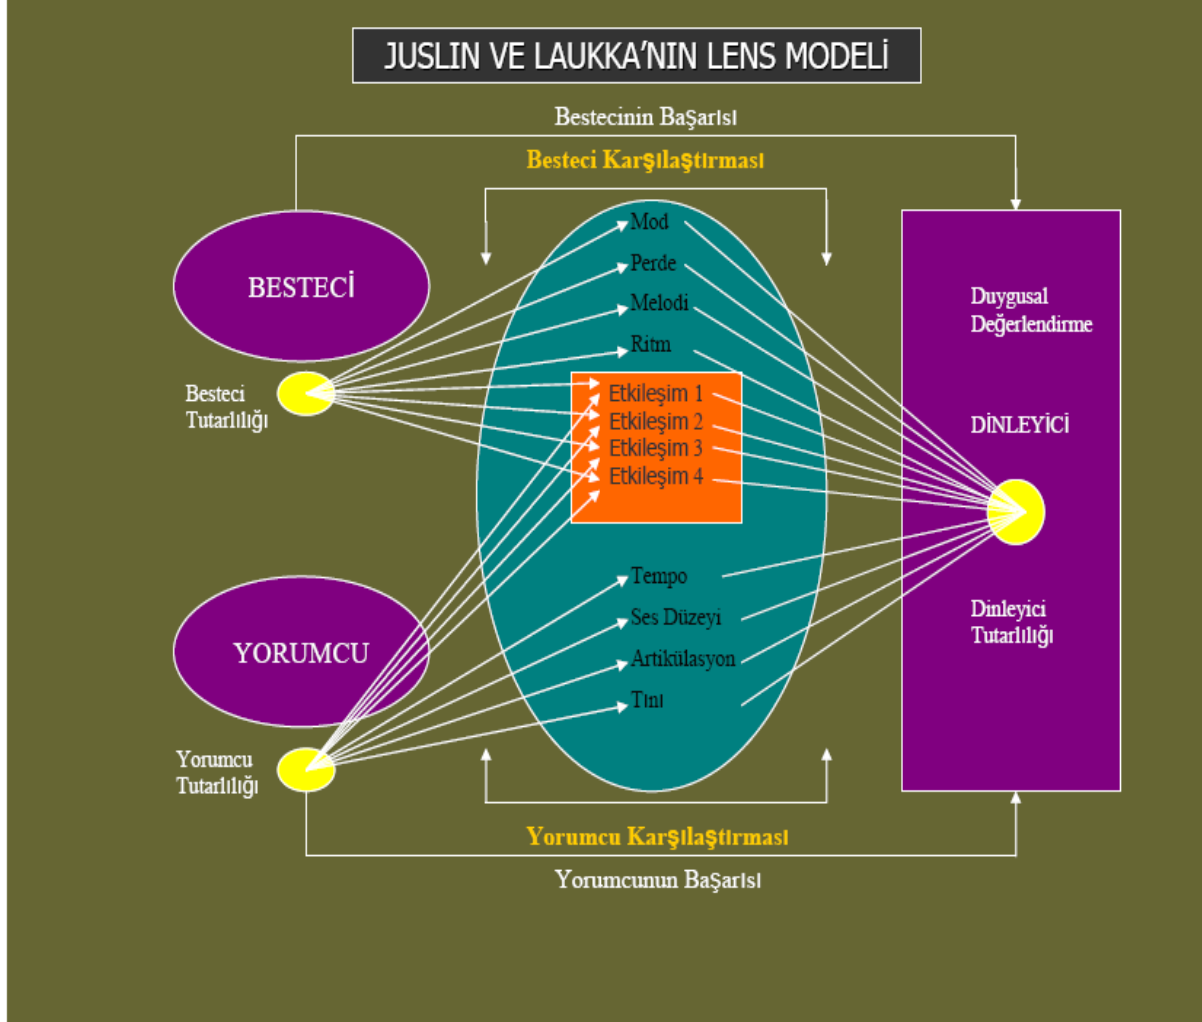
JUSLIN VE LAUKKA'NIN LENS MODELİ

Bestecinin Başarısı

Besteci Karşılaştırması

BESTECİ

Besteci Tutarlılığı

Mod
Perde
Melodi
Ritm
Etkileşim 1
Etkileşim 2
Etkileşim 3
Etkileşim 4
Tempo
Ses Düzeyi
Artikülasyon
Tını

Duygusal Değerlendirme

DİNLEYİCİ

Dinleyici Tutarlılığı

YORUMCU

Yorumcu Tutarlılığı

Yorumcu Karşılaştırması

Yorumcunun Başarısı